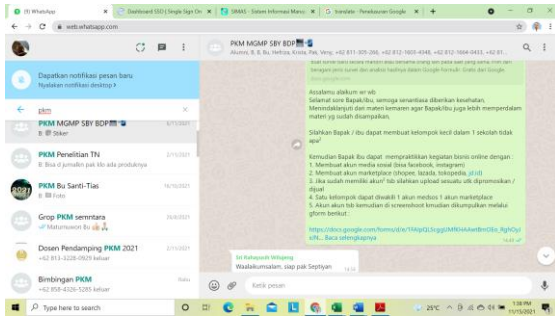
(9) WhatsApp | Dashboard SSO | Single Sign On | SIMAS - Sistem Informasi Manaj | Google Translate - Penerjemah Google | +

web.whatsapp.com

Dapatkan notifikasi pesan baru
Nyalakan notifikasi desktop >

pkm

PKM MGMP SBY BDP
B: Stiker
6/11/2021

PKM Penelitian TN
B: Bisa di jumlahin pak klo ada produknya
2/11/2021

PKM Bu Santi-Tias
B: Foto
16/10/2021

Grop PKM semntara
Matumuein Bu
26/8/2021

Dosen Pendamping PKM 2021
+62 813-3228-0929 keluar
2/11/2021

Bimbingan PKM
+62 858-4326-5285 keluar
Rabu

PKM MGMP SBY BDP
Alumni, B, B, Bu, Hefrizs, Krista, Pak, Veng, +62 811-305-266, +62 812-1603-4948, +62 812-1664-0433, +62 81...

Assalamu alaikum wr wb
Selamat sore Bapak/Ibu, semoga senantiasa diberikan kesehatan.
Menindaklanjuti dari materi kemaren agar Bapak/Ibu juga lebih memperdalam materi yg sudah disampaikan.

Silahkan Bapak / ibu dapat membuat kelompok kecil dalam 1 sekolah tidak apa²

Kemudian Bapak Ibu dapat mempraktikkan bisnis online dengan :
1. Membuat akun media sosial (bisa facebook, instagram)
2. Membuat akun marketplace (shopee, lazada, tokopedia, jd.id)
3. Jika sudah memiliki akun² tsb silahkan upload sesuatu utk dipromosikan / dijual
4. Satu kelompok dapat diwakili 1 akun medsos 1 akun marketplace
5. Akun akun tsb kemudian di screenshoot kmudian dikumpulkan melalui gform berikut :

https://docs.google.com/forms/d/e/1FAIpQLSc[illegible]
Baca selengkapnya
14:47

Sri Rahayuningsih Wibagung
Waalaikumsalam, siap pak Septiyan
14:50

Ketik pesan

Type here to search
25°C
7:38 PM
11/15/2021